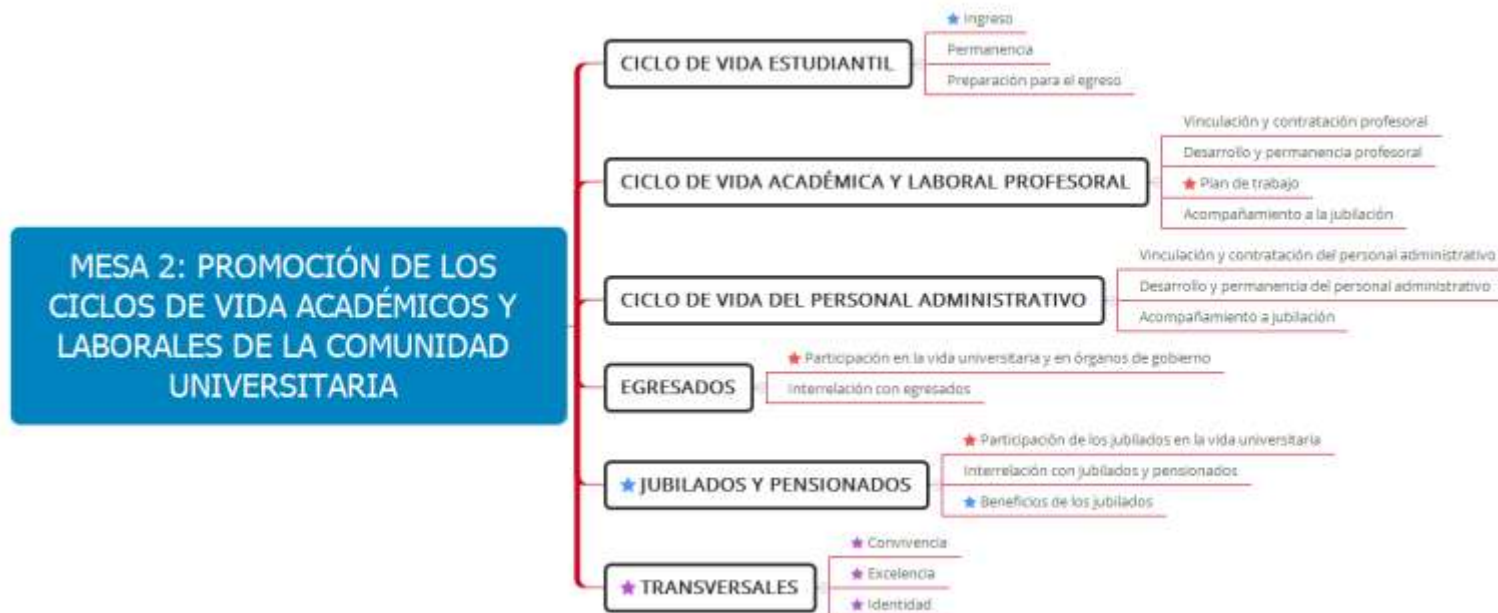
MESA 2: PROMOCIÓN DE LOS CICLOS DE VIDA ACADÉMICOS Y LABORALES DE LA COMUNIDAD UNIVERSITARIA

CICLO DE VIDA ESTUDIANTIL
Ingreso
Permanencia
Preparación para el egreso

CICLO DE VIDA ACADÉMICA Y LABORAL PROFESORAL
Vinculación y contratación profesoral
Desarrollo y permanencia profesoral
Plan de trabajo
Acompañamiento a la jubilación

CICLO DE VIDA DEL PERSONAL ADMINISTRATIVO
Vinculación y contratación del personal administrativo
Desarrollo y permanencia del personal administrativo
Acompañamiento a jubilación

EGRESADOS
Participación en la vida universitaria y en órganos de gobierno
Interrelación con egresados

JUBILADOS Y PENSIONADOS
Participación de los jubilados en la vida universitaria
Interrelación con jubilados y pensionados
Beneficios de los jubilados

TRANSVERSALES
Convivencia
Excelencia
Identidad